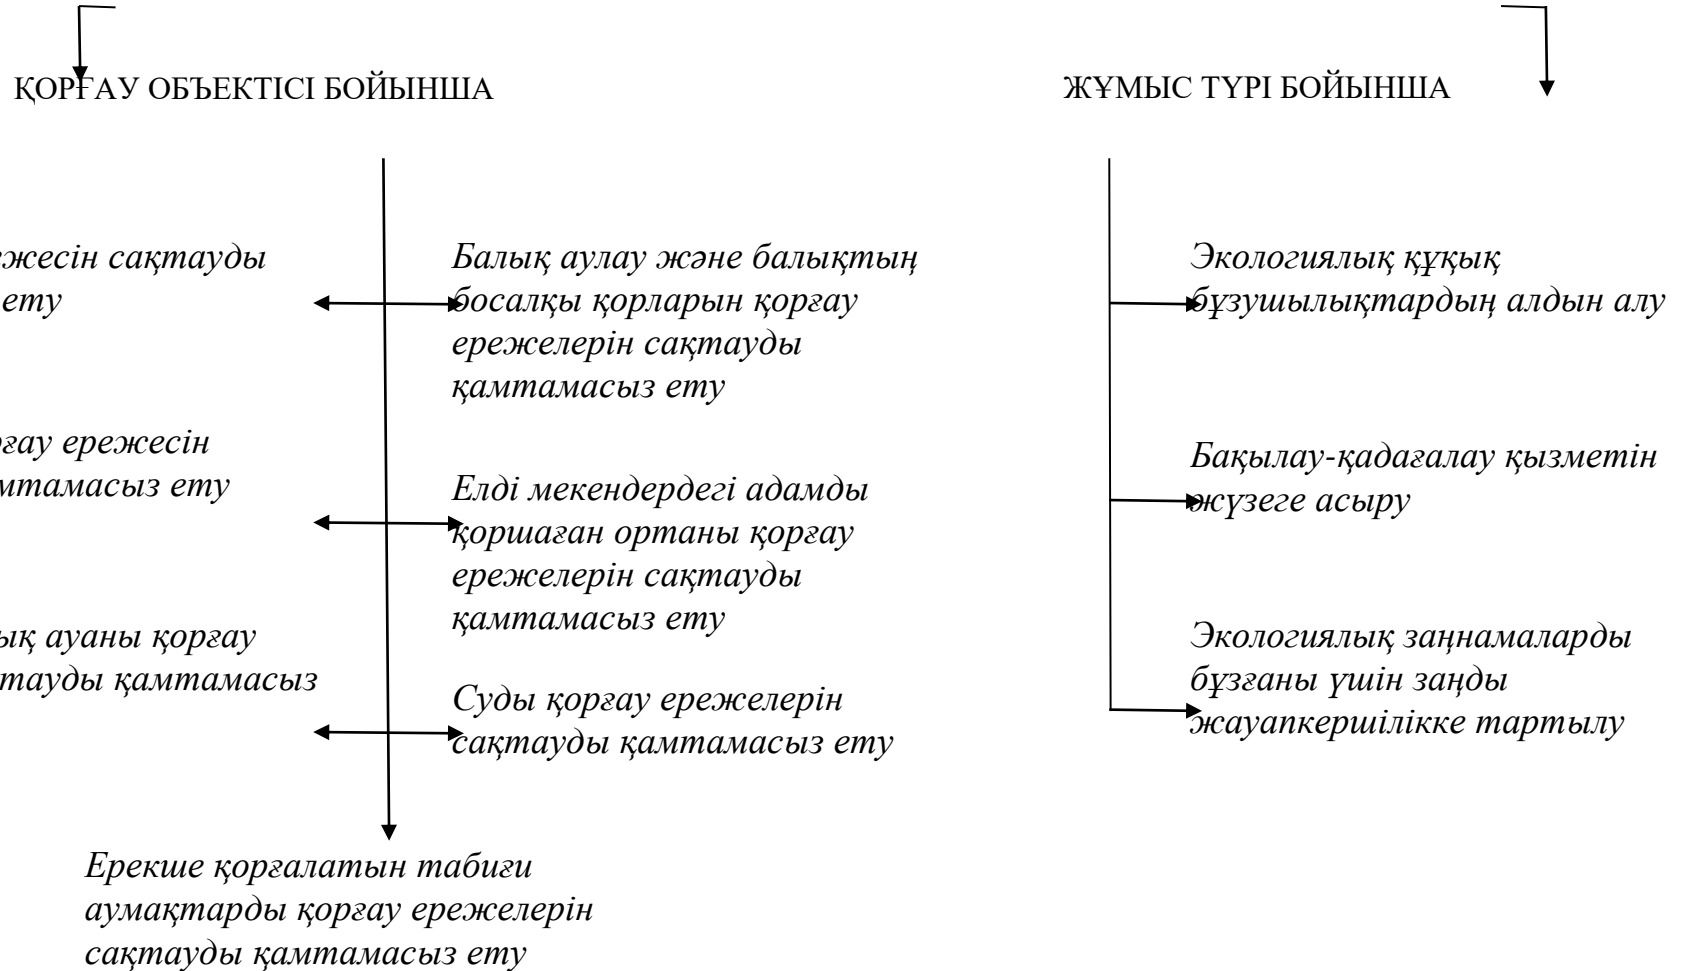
ҚОРҒАУ ОБЪЕКТІСІ БОЙЫНША

ЖҰМЫС ТҮРІ БОЙЫНША

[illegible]жесін сақтауды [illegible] ету

Балық аулау және балықтың босалқы қорларын қорғау ережелерін сақтауды қамтамасыз ету

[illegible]ғау ережесін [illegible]мтамасыз ету

Елді мекендердегі адамды қоршаған ортаны қорғау ережелерін сақтауды қамтамасыз ету

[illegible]ық ауаны қорғау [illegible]тауды қамтамасыз

Суды қорғау ережелерін сақтауды қамтамасыз ету

Ерекше қорғалатын табиғи аумақтарды қорғау ережелерін сақтауды қамтамасыз ету

Экологиялық құқық бұзушылықтардың алдын алу

Бақылау-қадағалау қызметін жүзеге асыру

Экологиялық заңнамаларды бұзғаны үшін заңды жауапкершілікке тартылу